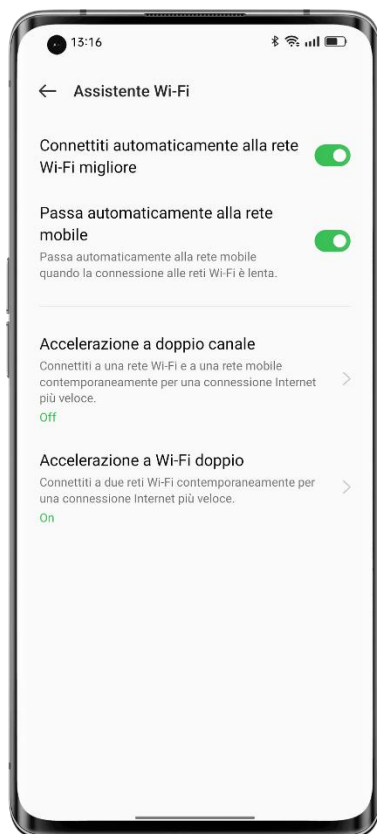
13:16

Assistente Wi-Fi

Connettiti automaticamente alla rete Wi-Fi migliore

Passa automaticamente alla rete mobile
Passa automaticamente alla rete mobile quando la connessione alle reti Wi-Fi è lenta.

Accelerazione a doppio canale
Connettiti a una rete Wi-Fi e a una rete mobile contemporaneamente per una connessione Internet più veloce.
Off

Accelerazione a Wi-Fi doppio
Connettiti a due reti Wi-Fi contemporaneamente per una connessione Internet più veloce.
On